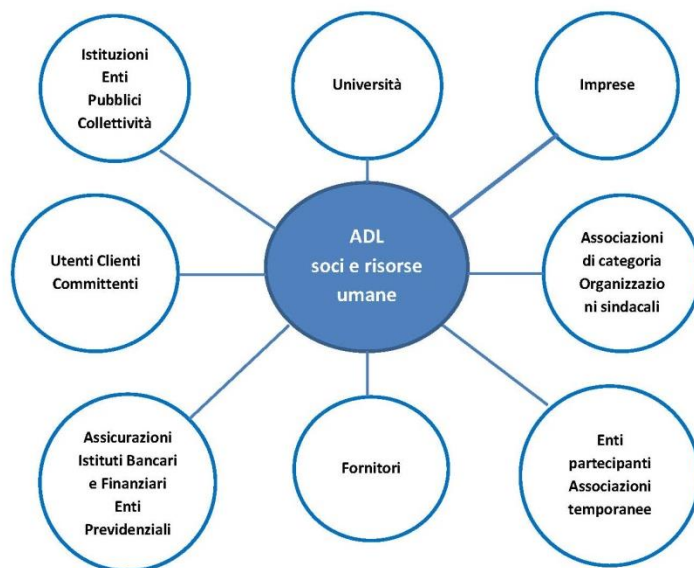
Istituzioni
Enti
Pubblici
Collettività

Università

Imprese

Utenti Clienti
Committenti

ADL
soci e risorse
umane

Associazioni
di categoria
Organizzazioni sindacali

Assicurazioni
Istituti Bancari
e Finanziari
Enti
Previdenziali

Fornitori

Enti
partecipanti
Associazioni
temporanee